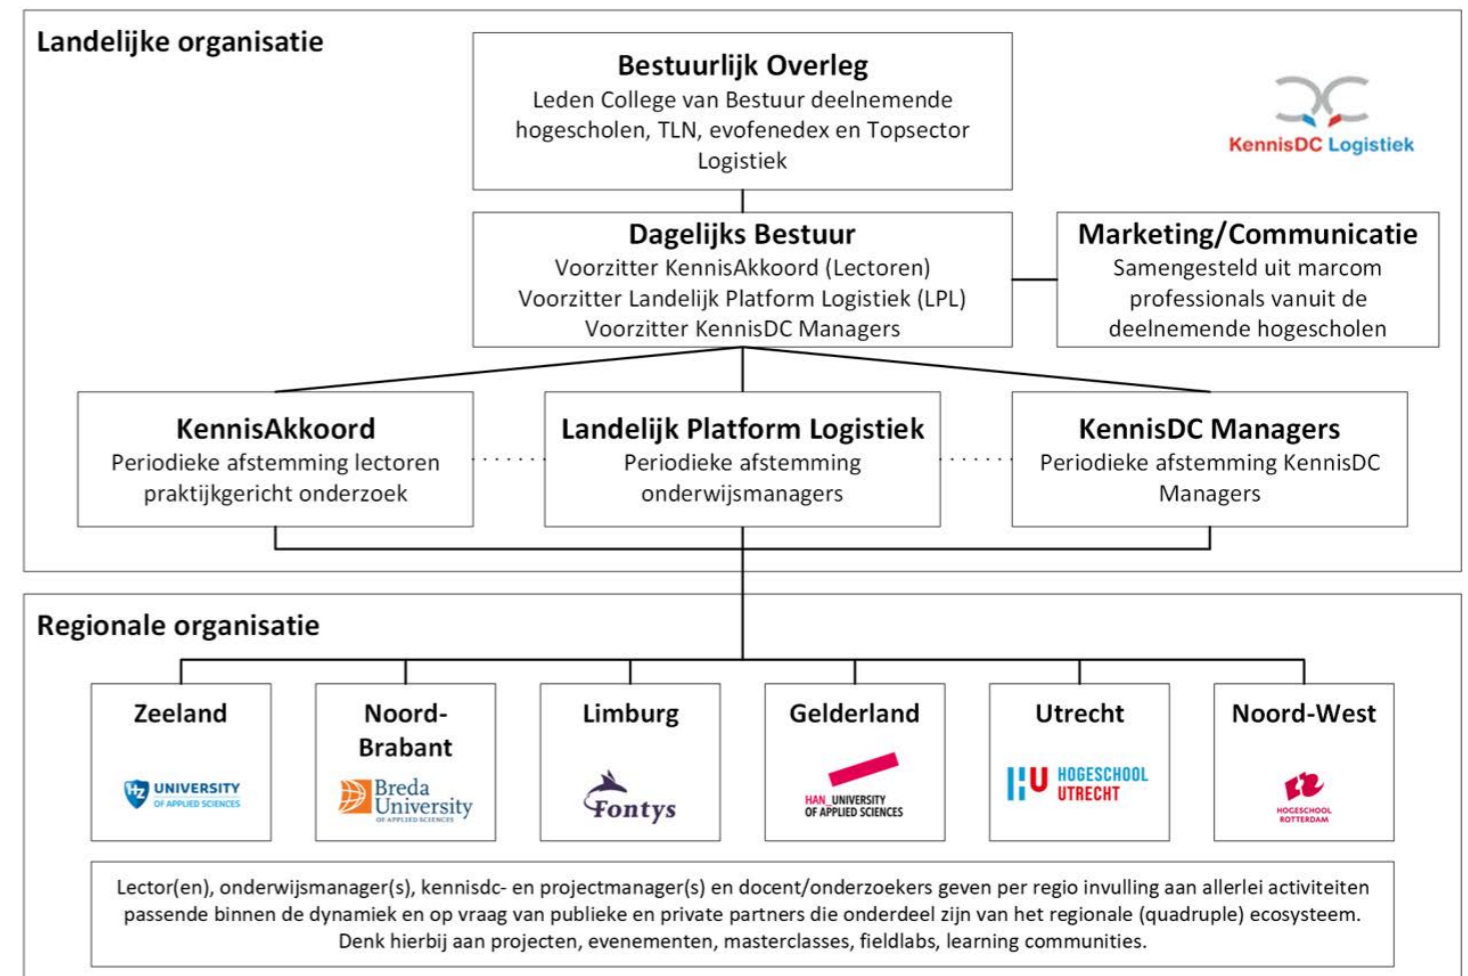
Landelijke organisatie

Bestuurlijk Overleg
Leden College van Bestuur deelnemende hogescholen, TLN, evofenedex en Topsector Logistiek

KennisDC Logistiek

Dagelijks Bestuur
Voorzitter KennisAkkoord (Lectoren)
Voorzitter Landelijk Platform Logistiek (LPL)
Voorzitter KennisDC Managers

Marketing/Communicatie
Samengesteld uit marcom professionals vanuit de deelnemende hogescholen

KennisAkkoord
Periodieke afstemming lectoren praktijkgericht onderzoek

Landelijk Platform Logistiek
Periodieke afstemming onderwijsmanagers

KennisDC Managers
Periodieke afstemming KennisDC Managers

Regionale organisatie

Zeeland
HZ UNIVERSITY OF APPLIED SCIENCES

Noord-Brabant
Breda University OF APPLIED SCIENCES

Limburg
Fontys

Gelderland
HAN UNIVERSITY OF APPLIED SCIENCES

Utrecht
HU HOGESCHOOL UTRECHT

Noord-West
HOGESCHOOL ROTTERDAM

Lector(en), onderwijsmanager(s), kennisdc- en projectmanager(s) en docent/onderzoekers geven per regio invulling aan allerlei activiteiten passende binnen de dynamiek en op vraag van publieke en private partners die onderdeel zijn van het regionale (quadruple) ecosysteem. Denk hierbij aan projecten, evenementen, masterclasses, fieldlabs, learning communities.